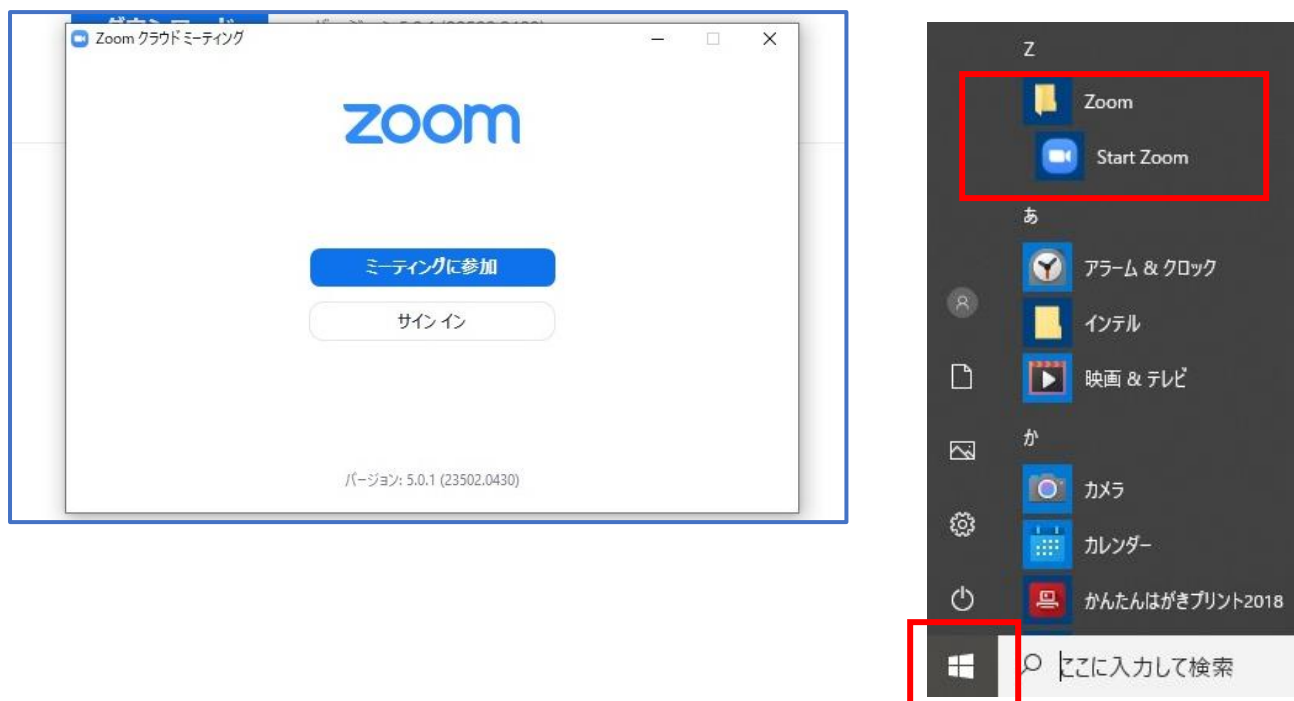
Zoom クラウド ミーティング

zoom

ミーティングに参加

サイン イン

バージョン: 5.0.1 (23502.0430)

Z

Zoom

Start Zoom

あ

アラーム & クロック

インテル

映画 & テレビ

か

カメラ

カレンダー

かんたんはがきプリント2018

ここに入力して検索